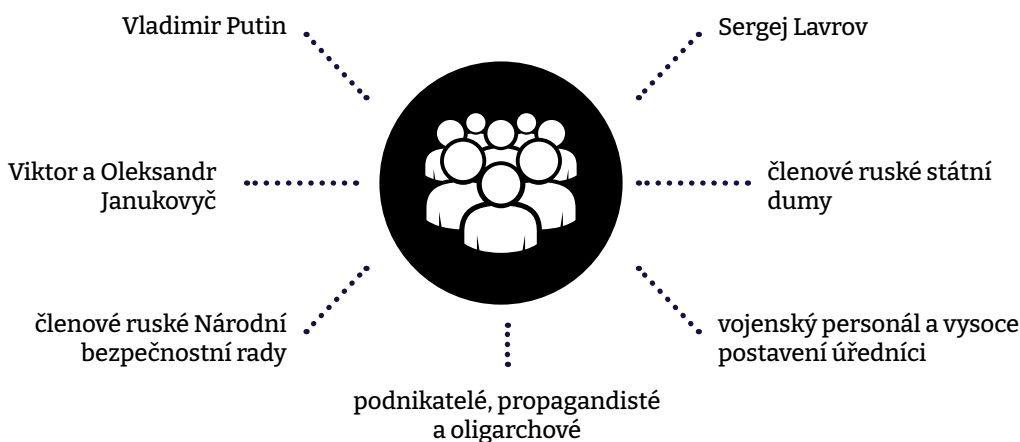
Vladimir Putin

Sergej Lavrov

Viktor a Oleksandr Janukovyč

členové ruské státní dumy

členové ruské Národní bezpečnostní rady

vojenský personál a vysoce postavení úředníci

podnikatelé, propagandisté a oligarchové